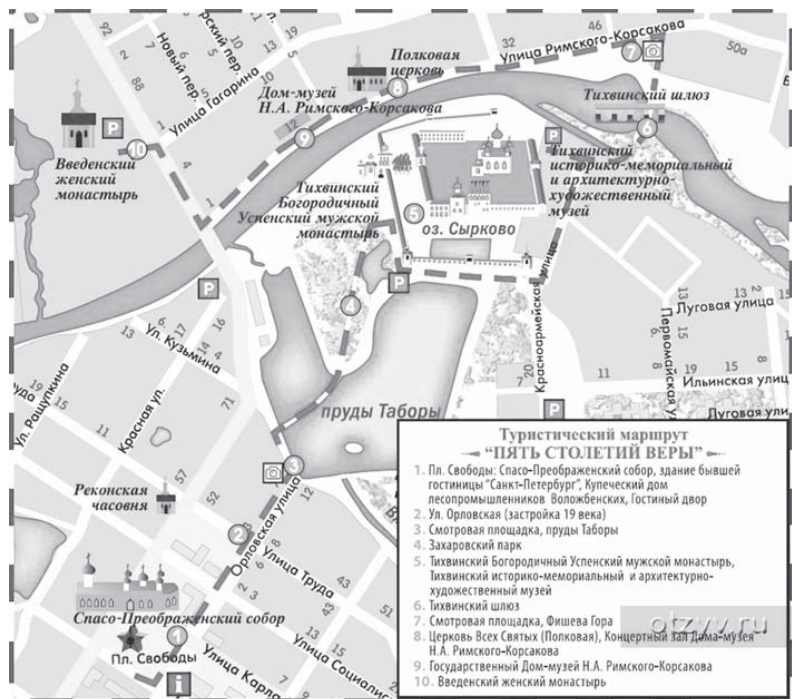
Туристический маршрут
"ПЯТЬ СТОЛЕТИЙ ВЕРЫ"

1. Пл. Свободы: Спасо-Преображенский собор, здание бывшей гостиницы "Санкт-Петербург", Купеческий дом лесопромышленников Воложбенских, Гостиный двор
2. Ул. Орловская (застройка 19 века)
3. Смотровая площадка, пруды Таборы
4. Захаровский парк
5. Тихвинский Богородичный Успенский мужской монастырь, Тихвинский историко-мемориальный и архитектурно-художественный музей
6. Тихвинский шлюз
7. Смотровая площадка, Фишева Гора
8. Церковь Всех Святых (Полковая), Концертный зал Дома-музея Н.А. Римского-Корсакова
9. Государственный Дом-музей Н.А. Римского-Корсакова
10. Введенский женский монастырь

Полковая церковь
Дом-музей Н.А. Римского-Корсакова
Улица Римского-Корсакова
Тихвинский шлюз
Тихвинский историко-мемориальный и архитектурно-художественный музей
Тихвинский Богородичный Успенский мужской монастырь
оз. Сырково
Введенский женский монастырь
Улица Гагарина
Новый пер.
рский пер.
Ул. Кузьмина
Ул. Рощупкина
Красная ул.
Красноармейская улица
Первомайская у
Луговая улица
Ильинская улиц
Луговая улиц
пруды Таборы
Реконская часовня
Орловская улица
Улица Труда
Спасо-Преображенский собор
Пл. Свободы
Улица Карл
Улица Социалис
Р
i
otzyv.ru
1 2 3 4 5 6 7 8 9 10
46 32 50а 19 15 13 2 7 88 9 5 4 1 6 17 16 14 13 15 13 11 20 19 71 57 43 19 12 3 1 8 6 11